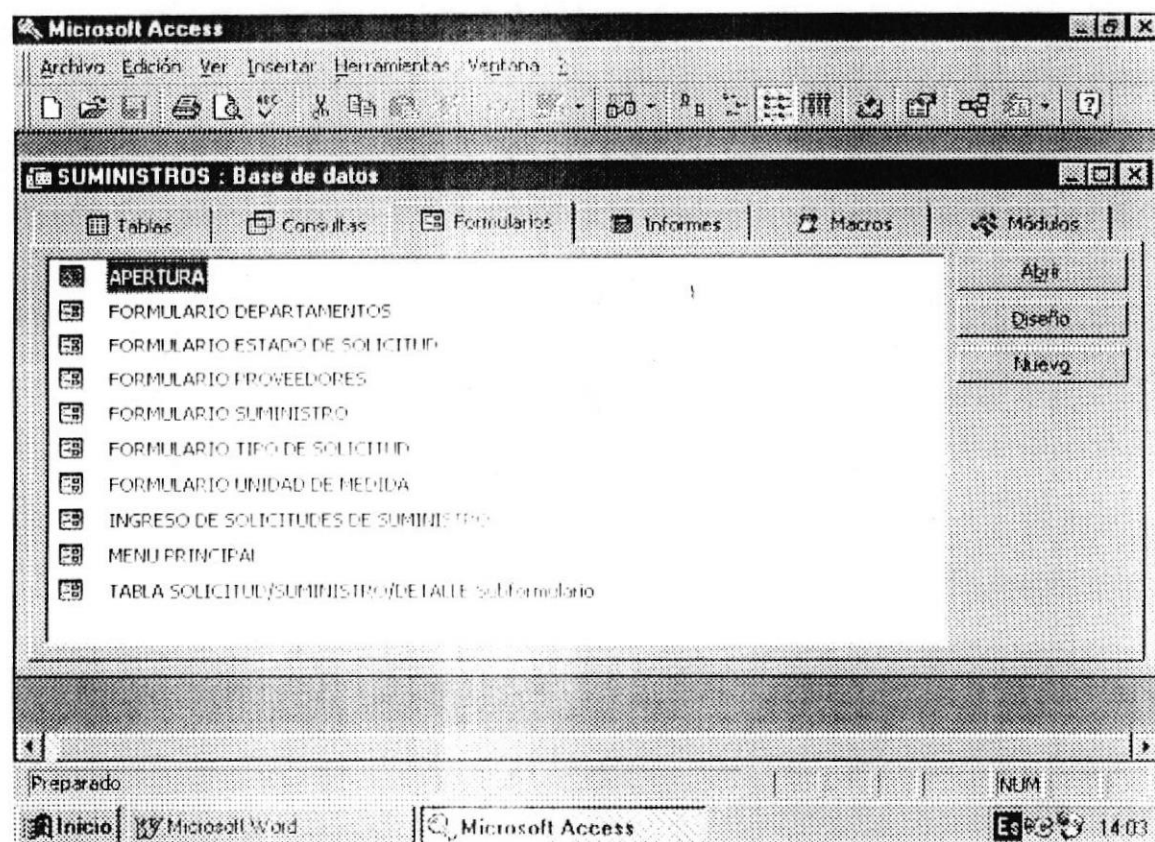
Microsoft Access

Archivo Edición Ver Insertar Herramientas Ventana ?

SUMINISTROS : Base de datos

Tablas | Consultas | Formularios | Informes | Macros | Módulos

APERTURA
FORMULARIO DEPARTAMENTOS
FORMULARIO ESTADO DE SOLICITUD
FORMULARIO PROVEEDORES
FORMULARIO SUMINISTRO
FORMULARIO TIPO DE SOLICITUD
FORMULARIO UNIDAD DE MEDIDA
INGRESO DE SOLICITUDES DE SUMINISTRO
MENU PRINCIPAL
TABLA SOLICITUD/SUMINISTRO/DETALLE Subformulario

Abrir
Diseño
Nuevo

Preparado
NUM

Inicio
Microsoft Word
Microsoft Access
ES 14:03